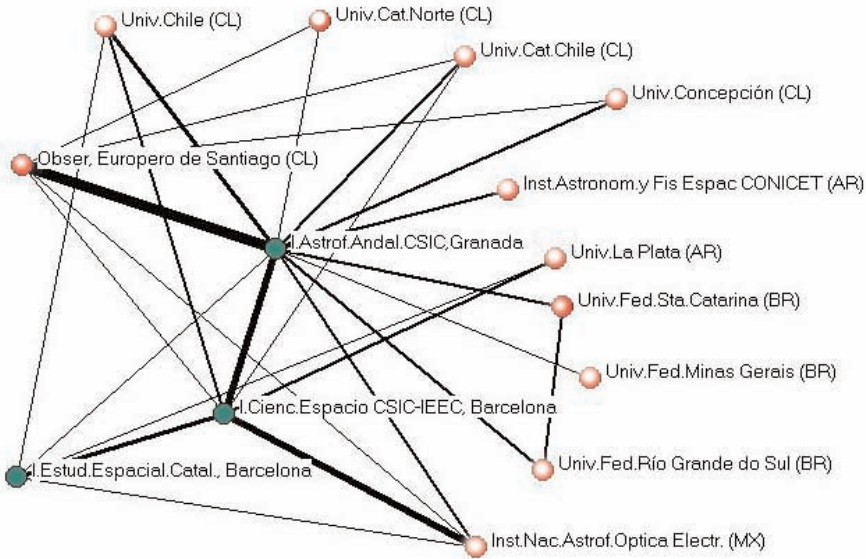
Univ.Chile (CL)

Univ.Cat.Norte (CL)

Univ.Cat.Chile (CL)

Univ.Concepción (CL)

Obser, Europero de Santiago (CL)

Inst.Astronom.y Fis Espac CONICET (AR)

I.Astrof.Andal.CSIC,Granada

Univ.La Plata (AR)

Univ.Fed.Sta.Catarina (BR)

Univ.Fed.Minas Gerais (BR)

I.Cienc.Espacio CSIC-IEEC, Barcelona

I.Estud.Espacial.Catal., Barcelona

Univ.Fed.Río Grande do Sul (BR)

Inst.Nac.Astrof.Optica Electr. (MX)